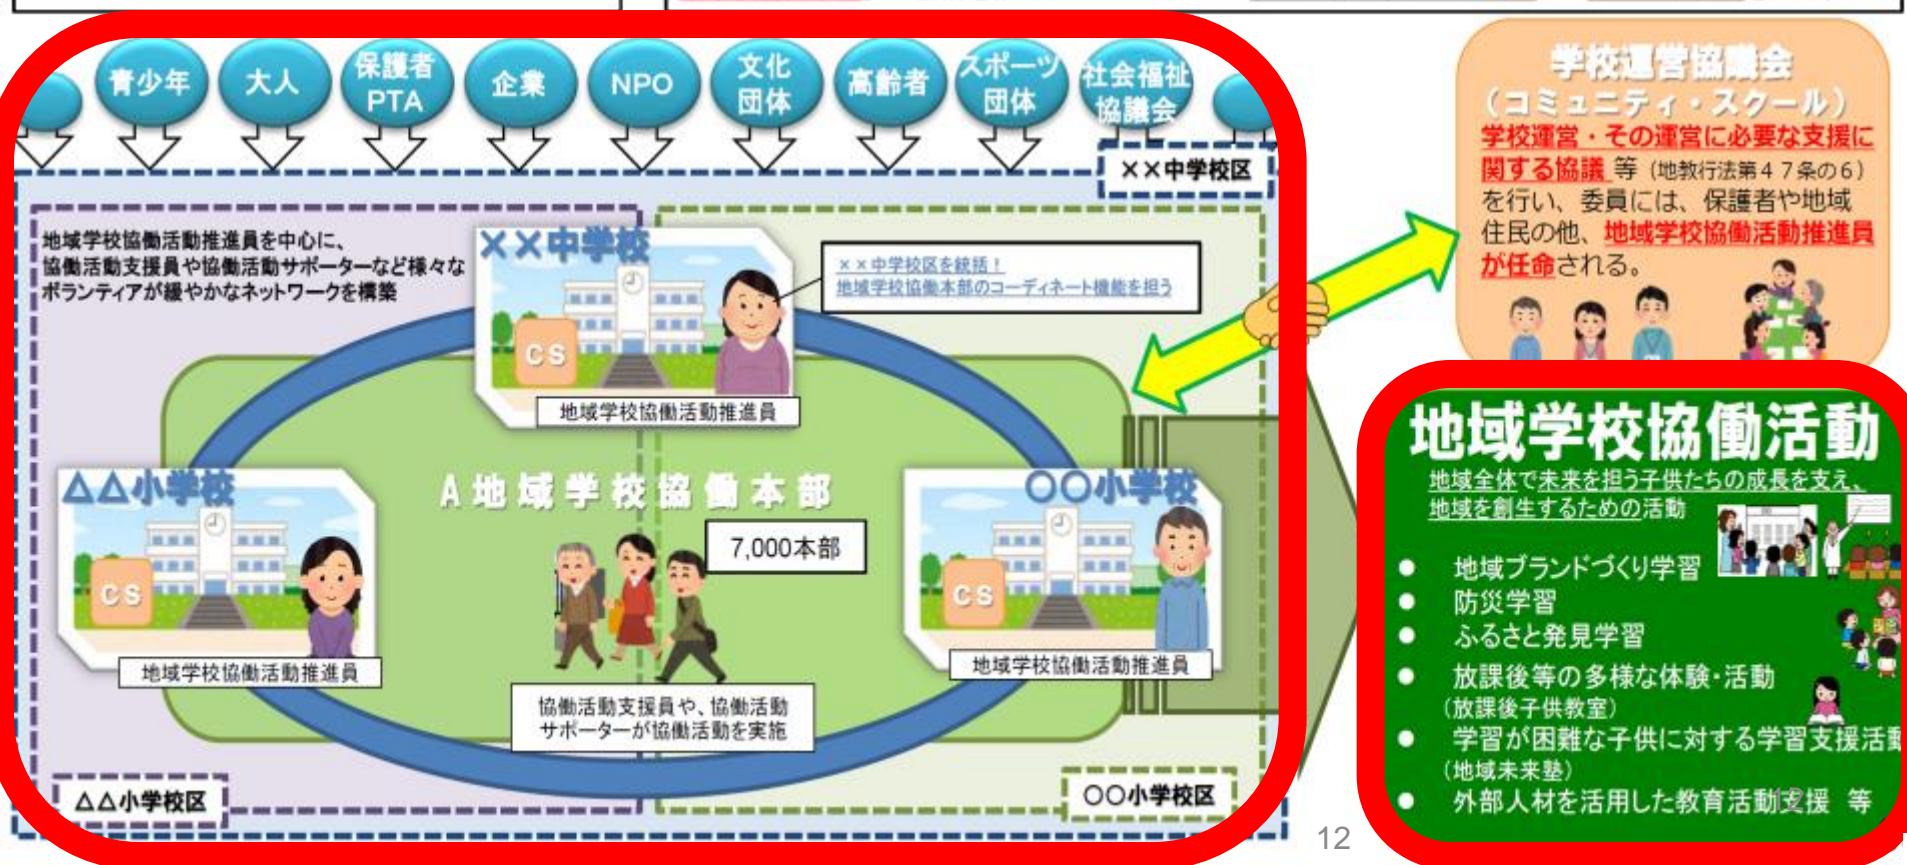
青少年
大人
保護者 PTA
企業
NPO
文化団体
高齢者
スポーツ団体
社会福祉協議会

××中学校区

地域学校協働活動推進員を中心に、協働活動支援員や協働活動サポーターなど様々なボランティアが緩やかなネットワークを構築

××中学校
CS
××中学校区を統括！
地域学校協働本部のコーディネート機能を担う
地域学校協働活動推進員

△△小学校
CS
地域学校協働活動推進員

A 地 域 学 校 協 働 本 部
7,000本部

○○小学校
CS
地域学校協働活動推進員

協働活動支援員や、協働活動サポーターが協働活動を実施

△△小学校区
○○小学校区

学校運営協議会
（コミュニティ・スクール）
学校運営・その運営に必要な支援に関する協議 等（地教行法第47条の6）を行い、委員には、保護者や地域住民の他、地域学校協働活動推進員が任命される。

地域学校協働活動
地域全体で未来を担う子供たちの成長を支え、地域を創生するための活動
● 地域ブランドづくり学習
● 防災学習
● ふるさと発見学習
● 放課後等の多様な体験･活動（放課後子供教室）
● 学習が困難な子供に対する学習支援活動（地域未来塾）
● 外部人材を活用した教育活動支援 等

12